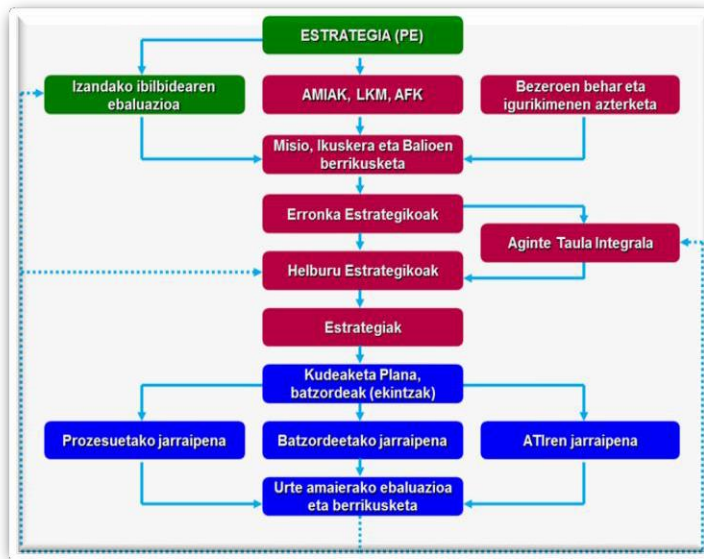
ESTRATEGIA (PE)

Izandako ibilbidearen ebaluazioa

AMIAK, LKM, AFK

Bezeroen behar eta igurikimenen azterketa

Misio, Ikuskera eta Balioen berrikusketa

Erronka Estrategikoak

Aginte Taula Integrala

Helburu Estrategikoak

Estrategiak

Kudeaketa Plana, batzordeak (ekintzak)

Prozesuetako jarraipena

Batzordeetako jarraipena

ATIren jarraipena

Urte amaierako ebaluazioa eta berrikusketa